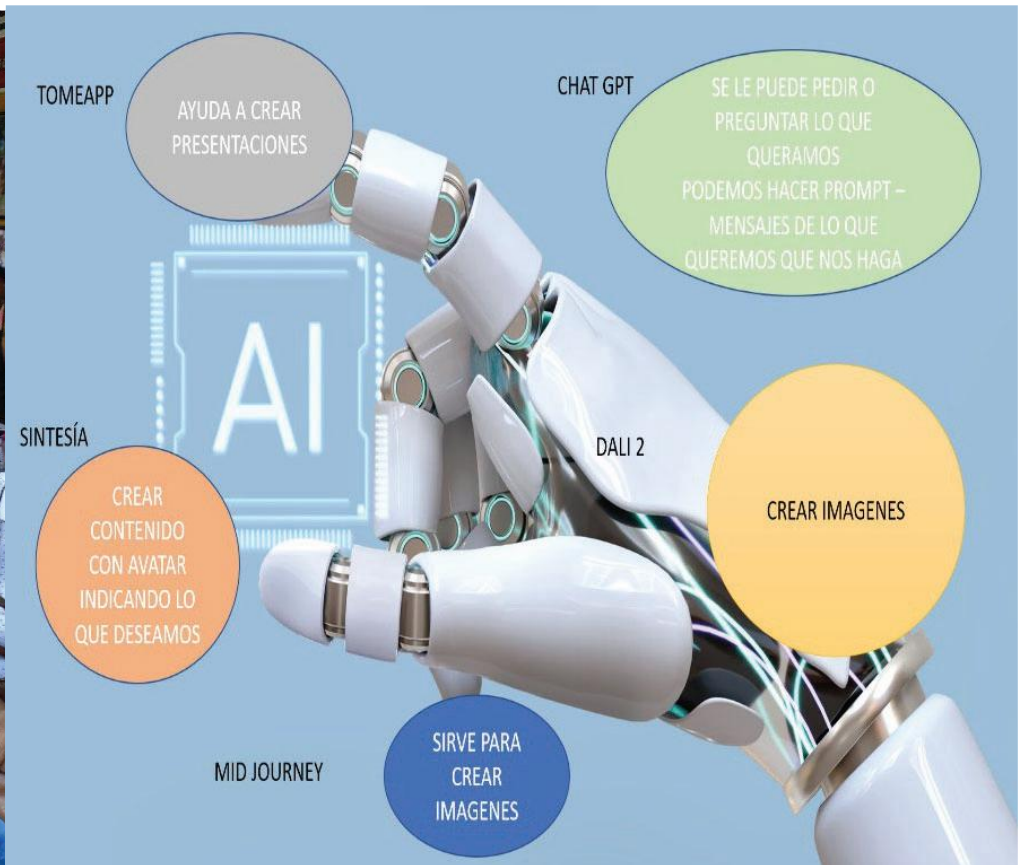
TOMEAPP

AYUDA A CREAR PRESENTACIONES

CHAT GPT

SE LE PUEDE PEDIR O PREGUNTAR LO QUE QUERAMOS
PODEMOS HACER PROMPT – MENSAJES DE LO QUE QUEREMOS QUE NOS HAGA

AI

SINTESÍA

CREAR CONTENIDO CON AVATAR INDICANDO LO QUE DESEAMOS

DALI 2

CREAR IMAGENES

MID JOURNEY

SIRVE PARA CREAR IMAGENES